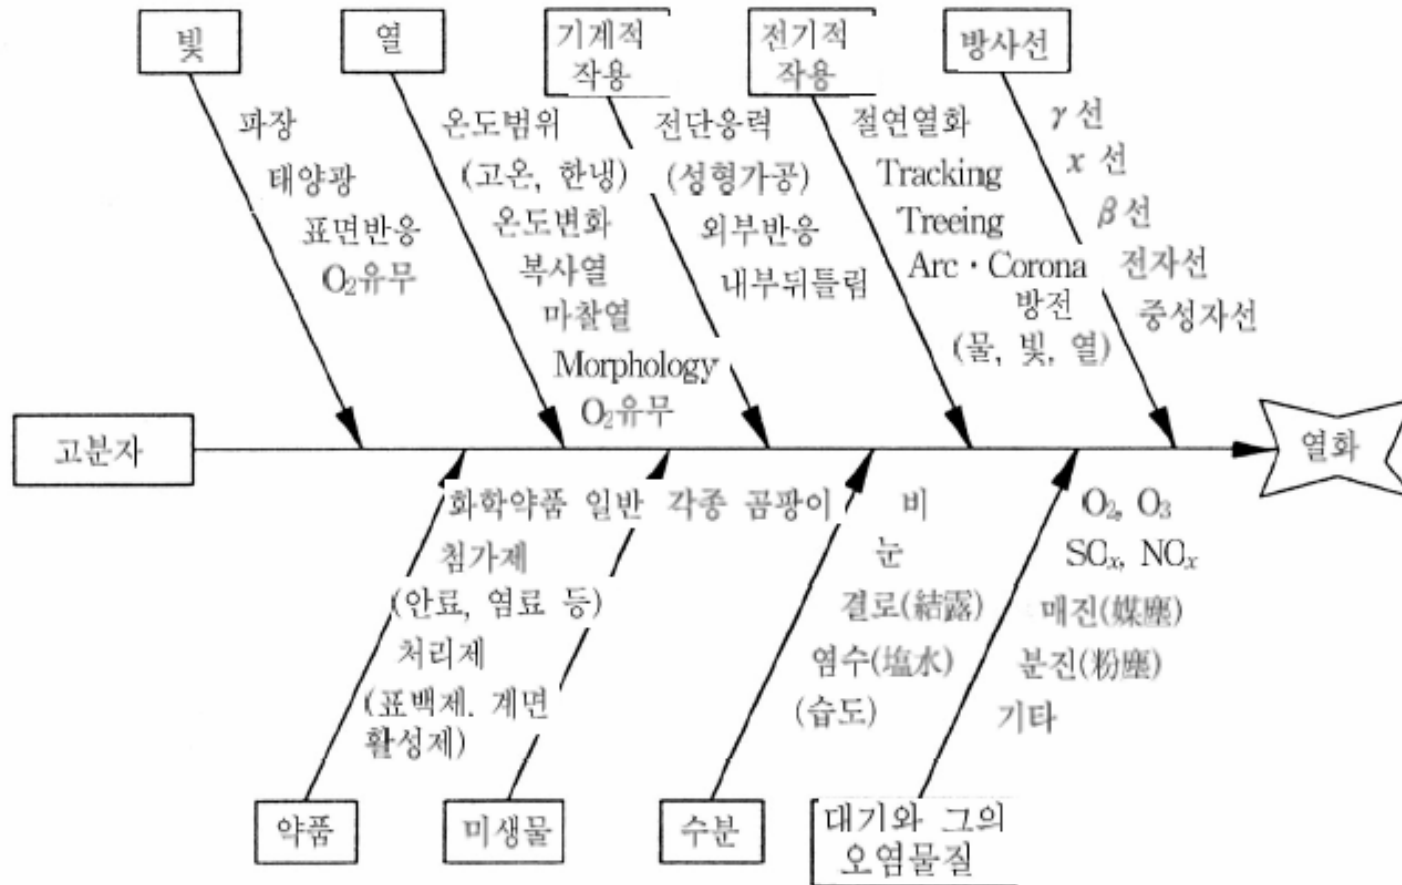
빛

파장
태양광
표면반응
$O_2$유무

열

온도범위
(고온, 한냉)
온도변화
복사열
마찰열
Morphology
$O_2$유무

기계적 작용

전단응력
(성형가공)
외부반응
내부뒤틀림

전기적 작용

절연열화
Tracking
Treeing
Arc · Corona
방전
(물, 빛, 열)

방사선

$\gamma$선
$x$ 선
$\beta$선
전자선
중성자선

고분자

열화

화학약품 일반
첨가제
(안료, 염료 등)
처리제
(표백제. 계면 활성제)

약품

각종 곰팡이

미생물

비
눈
결로(結露)
염수(塩水)
(습도)

수분

$O_2$, $O_3$
$SO_x$, $NO_x$
매진(媒塵)
분진(粉塵)
기타

대기와 그의 오염물질